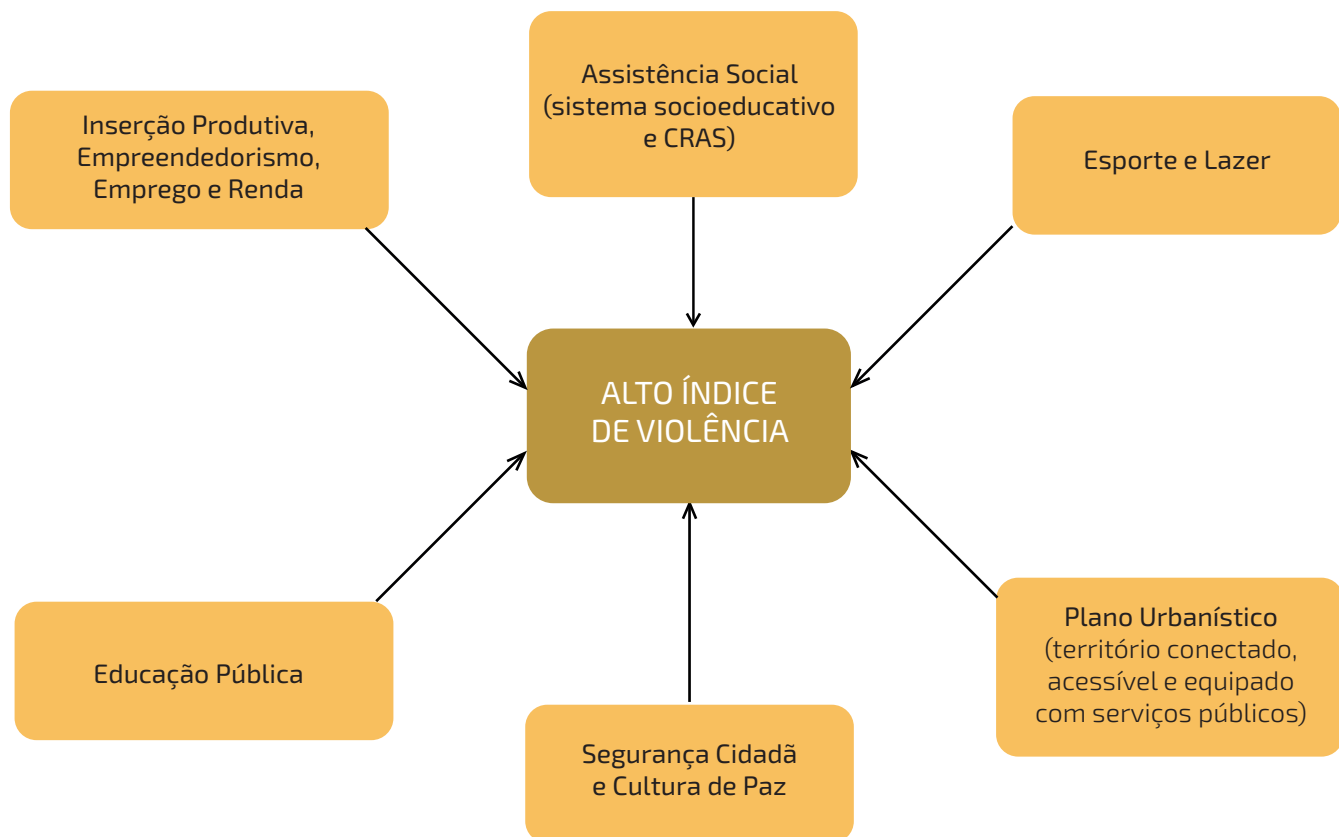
Assistência Social (sistema socioeducativo e CRAS)

Inserção Produtiva, Empreendedorismo, Emprego e Renda

Esporte e Lazer

ALTO ÍNDICE DE VIOLÊNCIA

Educação Pública

Plano Urbanístico (território conectado, acessível e equipado com serviços públicos)

Segurança Cidadã e Cultura de Paz